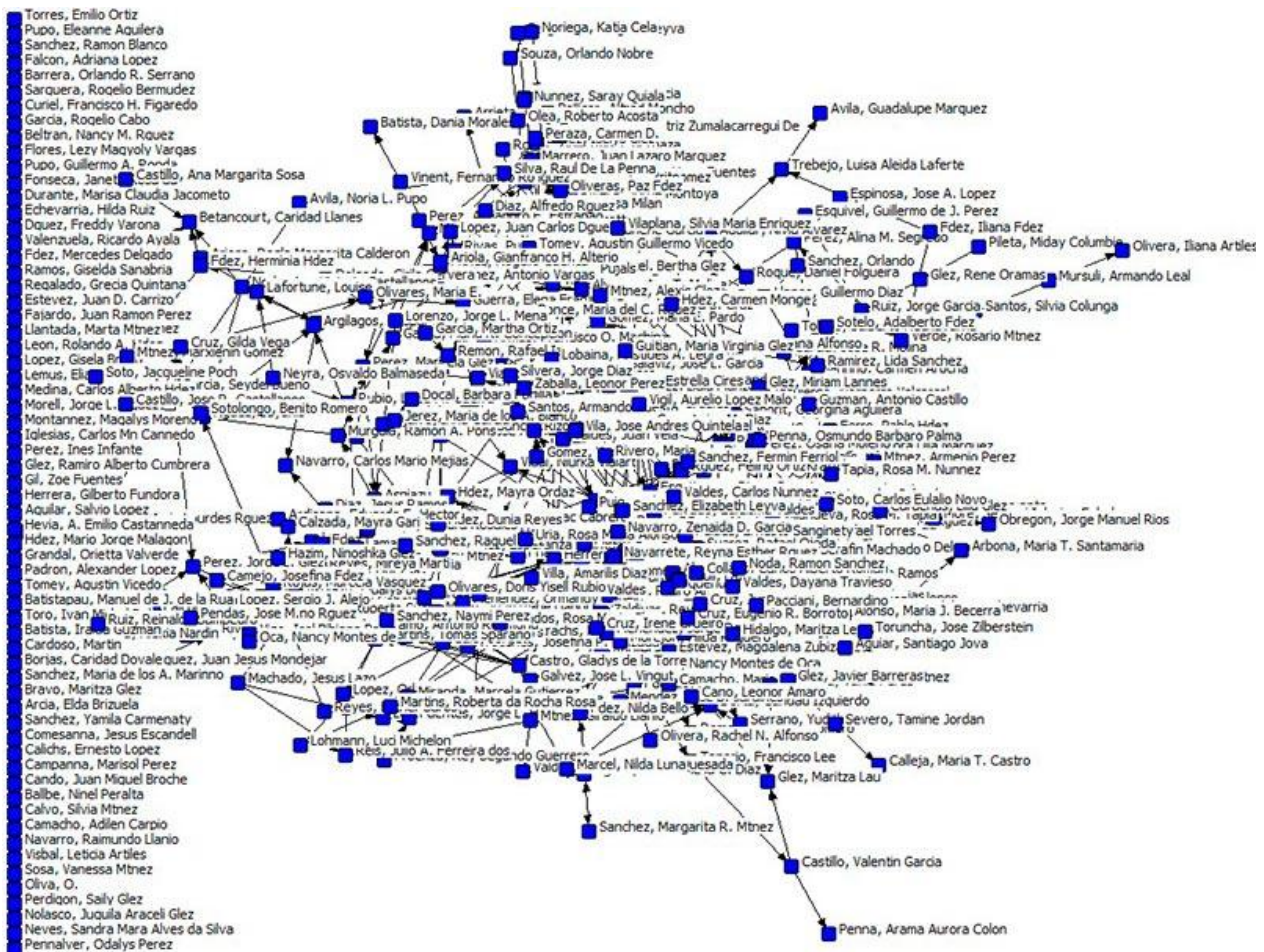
Torres, Emilio Ortiz
Pupo, Eleanne Aguilera
Sanchez, Ramon Blanco
Falcon, Adriana Lopez
Barrera, Orlando R. Serrano
Sarquera, Rogelio Bermudez
Curiel, Francisco H. Figaredo
Garcia, Rogelio Cabo
Beltran, Nancy M. Rguez
Flores, Lezy Magyoly Vargas
Pupo, Guillermo A. Rguez
Fonseca, Janet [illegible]
Castillo, Ana Margarita Sosa
Durante, Marisa Claudia Jacometo
Echevarria, Hilda Ruiz
Dquez, Freddy Varona
Valenzuela, Ricardo Ayala
Fdez, Mercedes Delgado
Ramos, Giselda Sanabria
Regalado, Grecia Quintana
Estevez, Juan D. Carrizo
Fajardo, Juan Ramon Perez
Llantada, Marta Mtnez
Leon, Rolando A. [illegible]
Lopez, Gisela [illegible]
Lemus, Eli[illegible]
Medina, Carlos Alberto Hdez
Morell, Jorge L. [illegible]
Montannez, Magalys Moreno
Iglesias, Carlos Mn Cannedo
Perez, Ines Infante
Glez, Ramiro Alberto Cumbrera
Gil, Zoe Fuentes
Herrera, Gilberto Fundora
Aguilar, Salvio Lopez
Hevia, A. Emilio Castanneda
Hdez, Mario Jorge Malagon
Grandal, Orietta Valverde
Padron, Alexander Lopez
Tomey, Agustin Vicedo
Batistapau, Manuel de J. de la Rua
Toro, Ivan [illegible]
Batista, Ira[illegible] Guzman
Cardoso, Martin
Borjas, Caridad Dovale
Sanchez, Maria de los A. Marinno
Bravo, Maritza Glez
Arcia, Elda Brizuela
Sanchez, Yamila Carmenaty
Comesanna, Jesus Escandell
Calichs, Ernesto Lopez
Campanna, Marisol Perez
Cando, Juan Miguel Broche
Balbe, Ninel Peralta
Calvo, Silvia Mtnez
Camacho, Adilen Carpio
Navarro, Raimundo Llanio
Visbal, Leticia Artiles
Sosa, Vanessa Mtnez
Oliva, O.
Perdigon, Saily Glez
Nolasco, Juquila Araceli Glez
Neves, Sandra Mara Alves da Silva
Pennalver, Odalys Perez

Noriega, Katia Cela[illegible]
Souza, Orlando Nobre
Nunnez, Saray Quiala
Olea, Roberto Acosta
Batista, Dania Morales
Peraza, Carmen D.
Avila, Guadalupe Marquez
Marrero, Juan Lazaro Marquez
Trebejo, Luisa Aleida Laferte
Vinent, Fernando Rguez
Silva, Raul De La Penna
Oliveras, Paz Fdez
Espinosa, Jose A. Lopez
Avila, Noria L. Pupo
Diaz, Alfredo Rguez
Esquivel, Guillermo de J. Perez
Betancourt, Caridad Llanes
Lopez, Juan Carlos Dguez
Vilaplana, Silvia Maria Enriquez
Fdez, Iliana Fdez
Ariola, Gianfranco H. Alterio
Tomey, Agustin Guillermo Vicedo
Pileta, Miday Columbie
Olivera, Iliana Artiles
Fdez, Herminia Hdez
Roque, Daniel Folgueira
Sanchez, Orlando
Glez, Rene Oramas
Mursuli, Armando Leal
Lafortune, Louise
Olivares, Maria E.
Guillermo Diaz
Ruiz, Jorge Garcia
Santos, Silvia Colunga
Hdez, Carmen Monge
Argilagos
Lorenzo, Jorge L. Mena
Sotelo, Adalberto Fdez
Cruz, Gilda Vega
Garcia, Martha Ortiz
Mtnez, Marxlenin Gomez
Remon, Rafael
Lobaina
Guitian, Maria Virginia Glez
Ramirez, Lida Sanchez
Soto, Jacqueline Poch
Neyra, Osvaldo Balmaseda
Silvera, Jorge Diaz
Zaballa, Leonor Perez
Estrella Ciresa
Glez, Miriam Lannes
Castillo, Jose D. Castellanos
Docal, Barbara
Vigil, Aurelio Lopez Malo
Guzman, Antonio Castillo
Sotolongo, Benito Romero
Jerez, Maria de los A.
Santos, Armando
Georgina Aguilera
Murguia, Ramon A.
Vila, Jose Andres Quintela
Penna, Osmundo Barbaro Palma
Navarro, Carlos Mario Mejias
Gomez
Rivero, Maria
Sanchez, Fermin Ferriol
Tapia, Rosa M. Nunnez
Mtnez, Armenio Perez
Hdez, Mayra Ordaz
Valdes, Carlos Nunnez
Soto, Carlos Eulalio Novo
Sanchez, Elizabeth Leyva
Obregon, Jorge Manuel Rios
Calzada, Mayra Gari
Jez, Dunia Reyes
Sanchez, Raquel
Uria, Rosa M.
Navarro, Zenaida D. Garcia
Sanginety
Navarrete, Reyna Esther Rguez
Serafin Machado
Arbona, Maria T. Santamaria
Perez, Jorge
Hazim, Ninoshka Glez
Noda, Ramon Sanchez
Ramos
Camejo, Josefina Fdez
Villa, Amarilis Diaz
Valdes, Dayana Travieso
Olivares, Doris Yisell Rubio
Cruz, Pacciani, Bernardino
Pendas, Jose M. no Rguez
Alonso, Maria J. Becerra
Ruiz, Reinaldo
Sanchez, Naymi Perez
Cruz, Eugenio R. Borroto
Nardin
Oca, Nancy Montes de
Martins, Tomas Spareno
Cruz, Irene
Hidalgo, Maritza
Toruncha, Jose Zilberstein
Estevez, Magdalena Zubiz
Aguiar, Santiago Jova
Mondejar
Castro, Gladys de la Torre
Nancy Montes de Oca
Machado, Jesus Lazo
Galvez, Jose L. Vingut
Camacho
Glez, Javier Barreras
Lopez
Cano, Leonor Amaro
Izquierdo
Reyes
Martins, Roberta da Rocha Rosa
Nilda Bello
Serrano, Yudit
Severo, Tamine Jordan
Lohmann, Luci Michelon
Reis, Julio A. Ferreira dos
Guerrero
Olivera, Rachel N. Alfonso
Francisco Lee
Calleja, Maria T. Castro
Valdes
Marcel, Nilda Luna
Diaz
Glez, Maritza Lau
Sanchez, Margarita R. Mtnez
Castillo, Valentin Garcia
Penna, Arama Aurora Colon